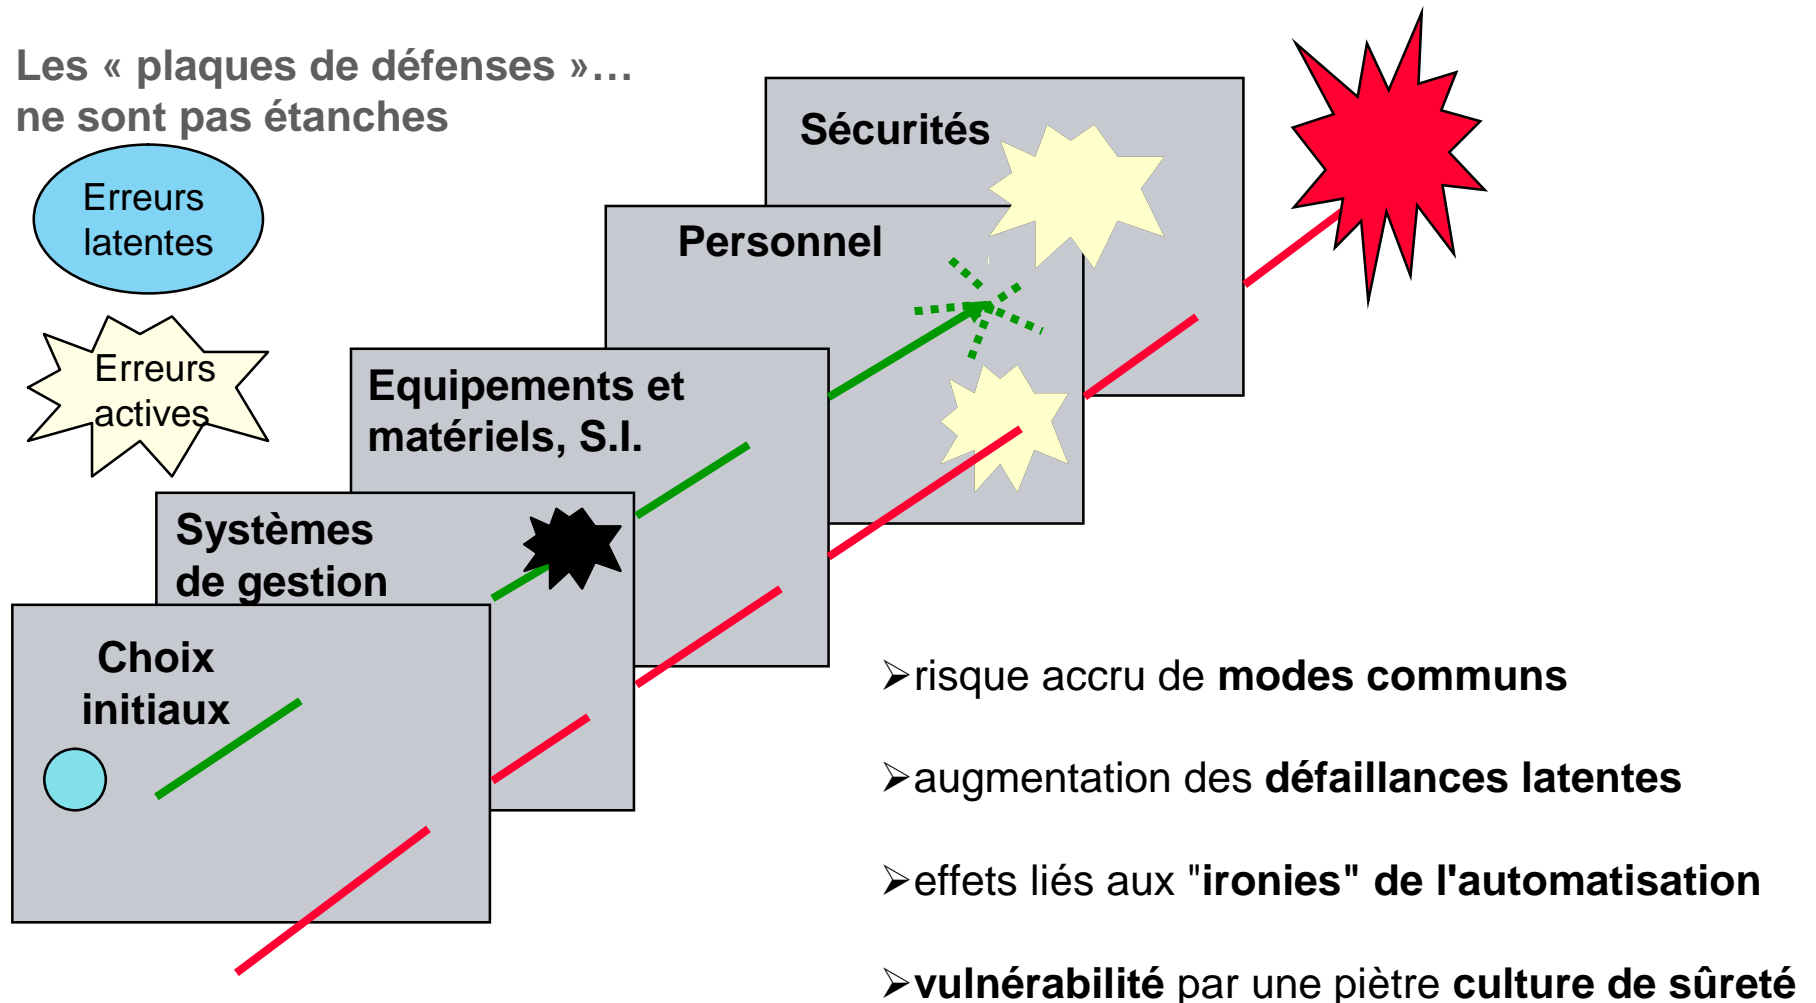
Les « plaques de défenses »…
ne sont pas étanches

Erreurs latentes

Erreurs actives

Sécurités

Personnel

Equipements et matériels, S.I.

Systèmes de gestion

Choix initiaux

➢risque accru de **modes communs**

➢augmentation des **défaillances latentes**

➢effets liés aux "**ironies" de l'automatisation**

➢**vulnérabilité** par une piètre **culture de sûreté**